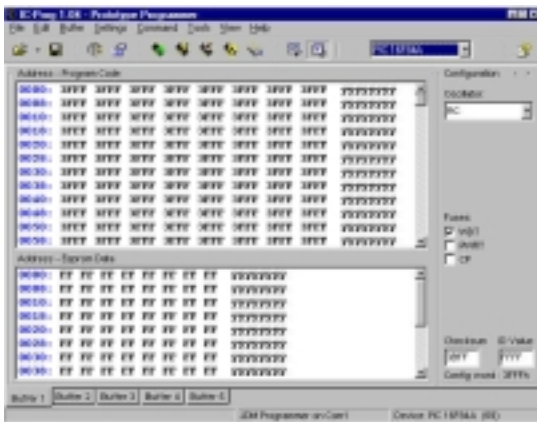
IC-Prog 1.06 - Prototype Programmer

File Edit Buffer Settings Command Tools View Help

PIC 16F84A

Address - Program Code

| | | | | | | | | |
|---|---|---|---|---|---|---|---|---|
| 0000: | 3FFF | 3FFF | 3FFF | 3FFF | 3FFF | 3FFF | 3FFF | 3FFF | ???????? |
| 0008: | 3FFF | 3FFF | 3FFF | 3FFF | 3FFF | 3FFF | 3FFF | 3FFF | ???????? |
| 0010: | 3FFF | 3FFF | 3FFF | 3FFF | 3FFF | 3FFF | 3FFF | 3FFF | ???????? |
| 0018: | 3FFF | 3FFF | 3FFF | 3FFF | 3FFF | 3FFF | 3FFF | 3FFF | ???????? |
| 0020: | 3FFF | 3FFF | 3FFF | 3FFF | 3FFF | 3FFF | 3FFF | 3FFF | ???????? |
| 0028: | 3FFF | 3FFF | 3FFF | 3FFF | 3FFF | 3FFF | 3FFF | 3FFF | ???????? |
| 0030: | 3FFF | 3FFF | 3FFF | 3FFF | 3FFF | 3FFF | 3FFF | 3FFF | ???????? |
| 0038: | 3FFF | 3FFF | 3FFF | 3FFF | 3FFF | 3FFF | 3FFF | 3FFF | ???????? |
| 0040: | 3FFF | 3FFF | 3FFF | 3FFF | 3FFF | 3FFF | 3FFF | 3FFF | ???????? |
| 0048: | 3FFF | 3FFF | 3FFF | 3FFF | 3FFF | 3FFF | 3FFF | 3FFF | ???????? |
| 0050: | 3FFF | 3FFF | 3FFF | 3FFF | 3FFF | 3FFF | 3FFF | 3FFF | ???????? |
| 0058: | 3FFF | 3FFF | 3FFF | 3FFF | 3FFF | 3FFF | 3FFF | 3FFF | ???????? |

Address - Eeprom Data

| | | | | | | | | | |
|---|---|---|---|---|---|---|---|---|---|
| 0000: | FF | FF | FF | FF | FF | FF | FF | FF | ???????? |
| 0008: | FF | FF | FF | FF | FF | FF | FF | FF | ???????? |
| 0010: | FF | FF | FF | FF | FF | FF | FF | FF | ???????? |
| 0018: | FF | FF | FF | FF | FF | FF | FF | FF | ???????? |
| 0020: | FF | FF | FF | FF | FF | FF | FF | FF | ???????? |
| 0028: | FF | FF | FF | FF | FF | FF | FF | FF | ???????? |
| 0030: | FF | FF | FF | FF | FF | FF | FF | FF | ???????? |
| 0038: | FF | FF | FF | FF | FF | FF | FF | FF | ???????? |

Configuration

Oscillator:
RC

Fuses:
WDT
PWRT
CP

Checksum
3FFF
ID Value
FFFF
Config word: 3FFFh

Buffer 1 | Buffer 2 | Buffer 3 | Buffer 4 | Buffer 5

JDM Programmer on Com1 | Device: PIC 16F84A (00)